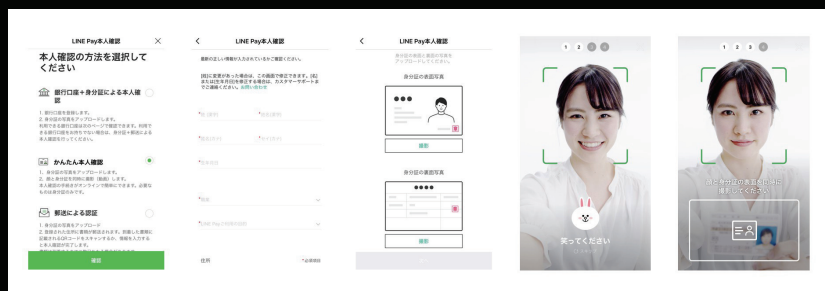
LINE Pay本人確認

本人確認の方法を選択してください

銀行口座＋身分証による本人確認

1. 銀行口座を登録します。
2. 身分証の写真をアップロードします。
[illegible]

かんたん本人確認

1. 身分証の写真をアップロードします。
2. 顔と身分証を同時に撮影（動画）します。
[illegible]

郵送による認証

1. 身分証の写真をアップロード
2. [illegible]

確認

LINE Pay本人確認

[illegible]

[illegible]

住所

LINE Pay本人確認

身分証の表面写真

撮影

身分証の裏面写真

撮影

1 2 3 4

笑ってください

1 2 3 4

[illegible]